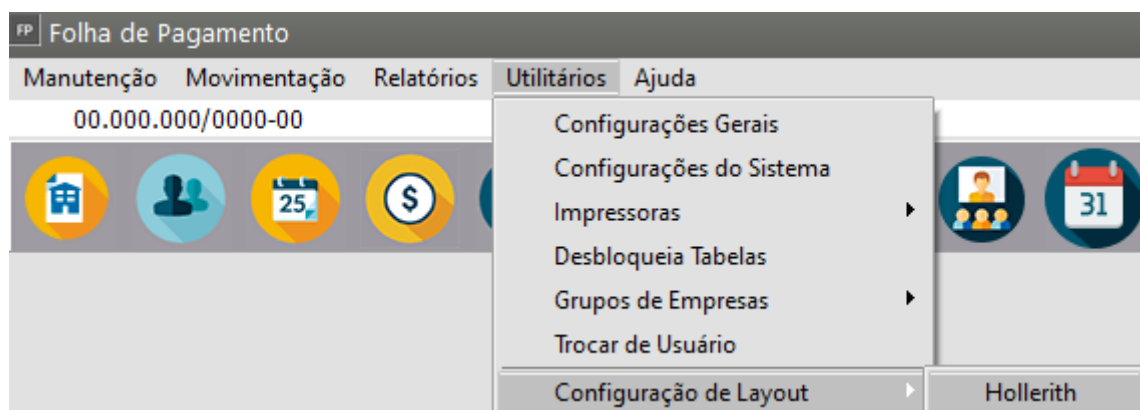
FP Folha de Pagamento

Manutenção Movimentação Relatórios Utilitários Ajuda

00.000.000/0000-00

25

31

Configurações Gerais
Configurações do Sistema
Impressoras
Desbloqueia Tabelas
Grupos de Empresas
Trocar de Usuário
Configuração de Layout

Hollerith